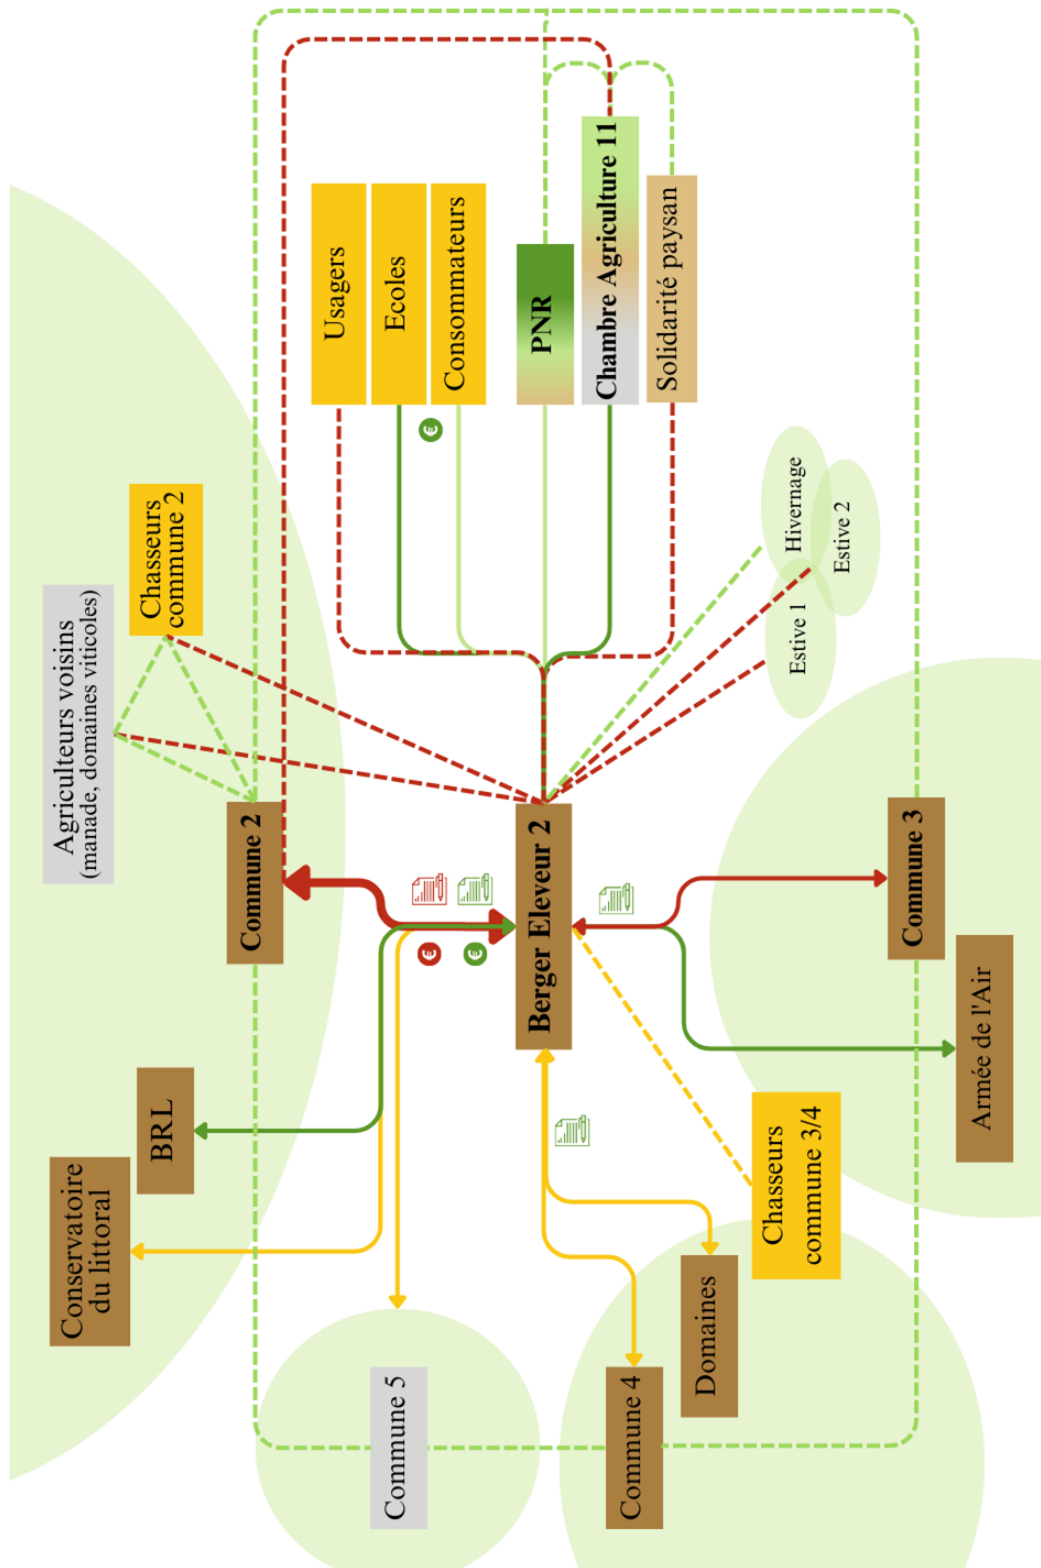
Usagers
Ecoles
Consommateurs
PNR
Chambre Agriculture 11
Solidarité paysan
Hivernage
Estive 2
Estive 1
Chasseurs commune 2
Agriculteurs voisins
(manade, domaines viticoles)
Commune 2
Berger Eleveur 2
Commune 3
Armée de l'Air
BRL
Conservatoire du littoral
Chasseurs commune 3/4
Domaines
Commune 4
Commune 5